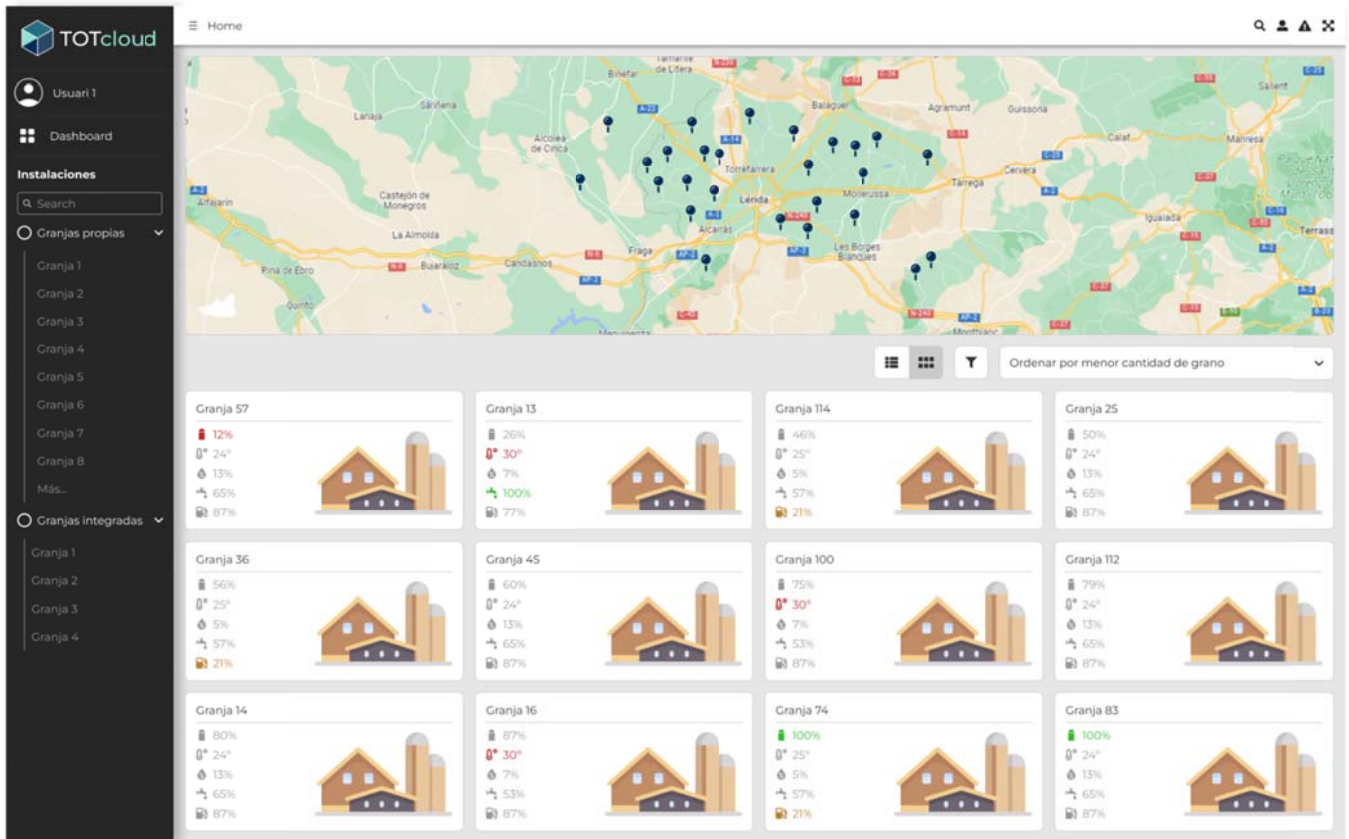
TOTcloud

Usuari 1

Dashboard

Instalaciones

Search

Granjas propias

Granja 1
Granja 2
Granja 3
Granja 4
Granja 5
Granja 6
Granja 7
Granja 8
Más...

Granjas integradas

Granja 1
Granja 2
Granja 3
Granja 4

Home

Binéfar, Tamarite de Litera, Balaguer, Agramunt, Guissona, Salient, Lanaja, Sariñena, Alcolea de Cinca, Torrefarrera, Calaf, Manresa, Cervera, Castejón de Monegros, Lérida, Mollerussa, Tàrrega, Alfajarín, Igualada, La Almolda, Fraga, Alcarràs, Les Borges Blanques, Pina de Ebro, Bujaraloz, Candasnos, Quinto, Mequinenza, Montblanc, Terrassa

Ordenar por menor cantidad de grano

Granja 57
12%
24°
13%
65%
87%

Granja 13
26%
30°
7%
100%
77%

Granja 114
46%
25°
5%
57%
21%

Granja 25
50%
24°
13%
65%
87%

Granja 36
56%
25°
5%
57%
21%

Granja 45
60%
24°
13%
65%
87%

Granja 100
75%
30°
7%
53%
87%

Granja 112
79%
24°
13%
65%
87%

Granja 14
80%
24°
13%
65%
87%

Granja 16
87%
30°
7%
53%
87%

Granja 74
100%
25°
5%
57%
21%

Granja 83
100%
24°
13%
65%
87%